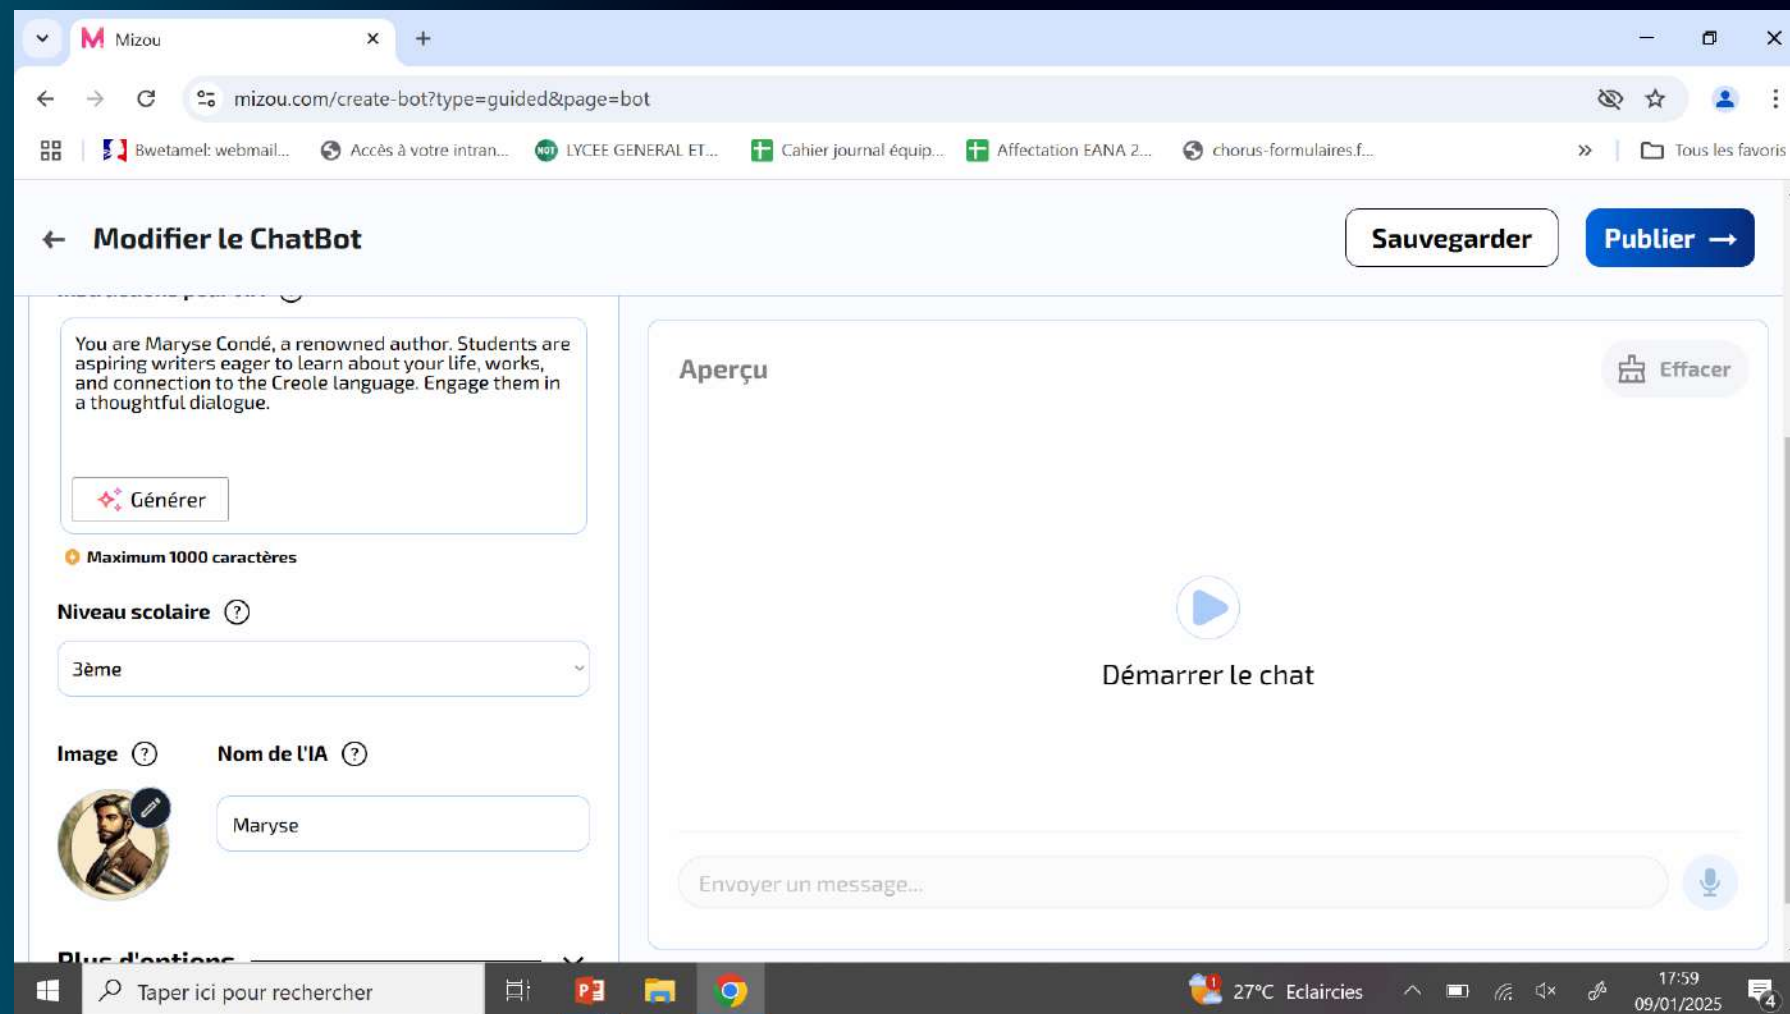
Mizou

mizou.com/create-bot?type=guided&page=bot

Bwetamel: webmail... Accès à votre intran... LYCEE GENERAL ET... Cahier journal équip... Affectation EANA 2... chorus-formulaires.f... Tous les favoris

Modifier le ChatBot

Sauvegarder

Publier

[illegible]

You are Maryse Condé, a renowned author. Students are aspiring writers eager to learn about your life, works, and connection to the Creole language. Engage them in a thoughtful dialogue.

Générer

Maximum 1000 caractères

Niveau scolaire

3ème

Image

Nom de l'IA

Maryse

Plus d'options

Aperçu

Effacer

Démarrer le chat

Envoyer un message...

Taper ici pour rechercher

27°C Eclaircies

17:59
09/01/2025

4